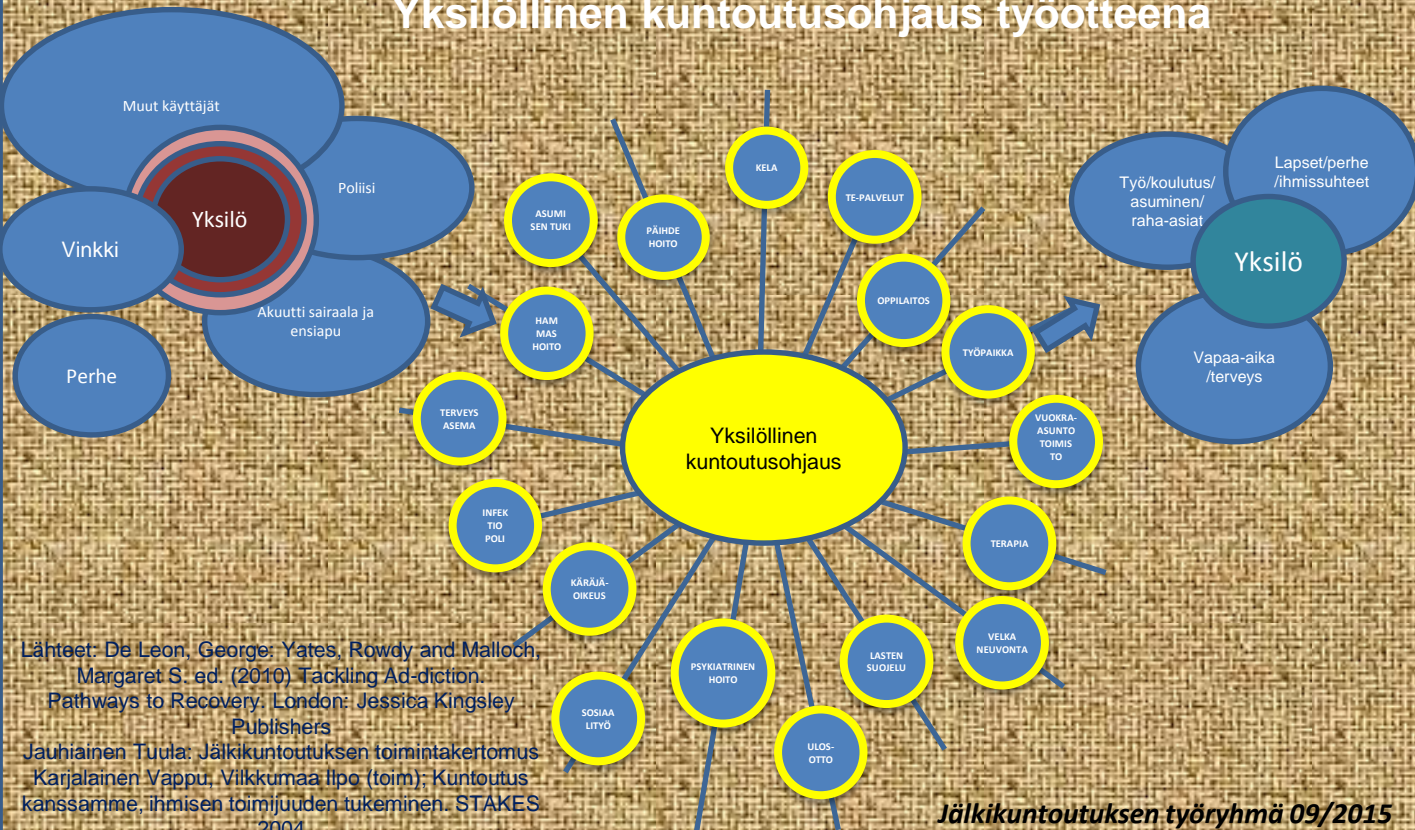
Yksilöllinen kuntoutusohjaus työotteena

Muut käyttäjät

Poliisi

Yksilö

Vinkki

Akuutti sairaala ja ensiapu

Perhe

ASUMI SEN TUKI

PÄIHDE HOITO

KELA

TE-PALVELUT

OPPILAITOS

HAM MAS HOITO

TYÖPAIKKA

TERVEYS ASEMA

Yksilöllinen kuntoutusohjaus

VUOKRA-ASUNTO TOIMIS TO

INFEK TIO POLI

TERAPIA

KÄRÄJÄ-OIKEUS

VELKA NEUVONTA

LASTEN SUOJELU

PSYKIATRINEN HOITO

SOSIAA LITYÖ

ULOS-OTTO

Työ/koulutus/ asuminen/ raha-asiat

Lapset/perhe /ihmissuhteet

Yksilö

Vapaa-aika /terveys

Lähteet: De Leon, George: Yates, Rowdy and Malloch, Margaret S. ed. (2010) Tackling Ad-diction. Pathways to Recovery. London: Jessica Kingsley Publishers
Jauhiainen Tuula: Jälkikuntoutuksen toimintakertomus
Karjalainen Vappu, Vilkkumaa Ilpo (toim); Kuntoutus kanssamme, ihmisen toimijuuden tukeminen. STAKES 2004

Jälkikuntoutuksen työryhmä 09/2015